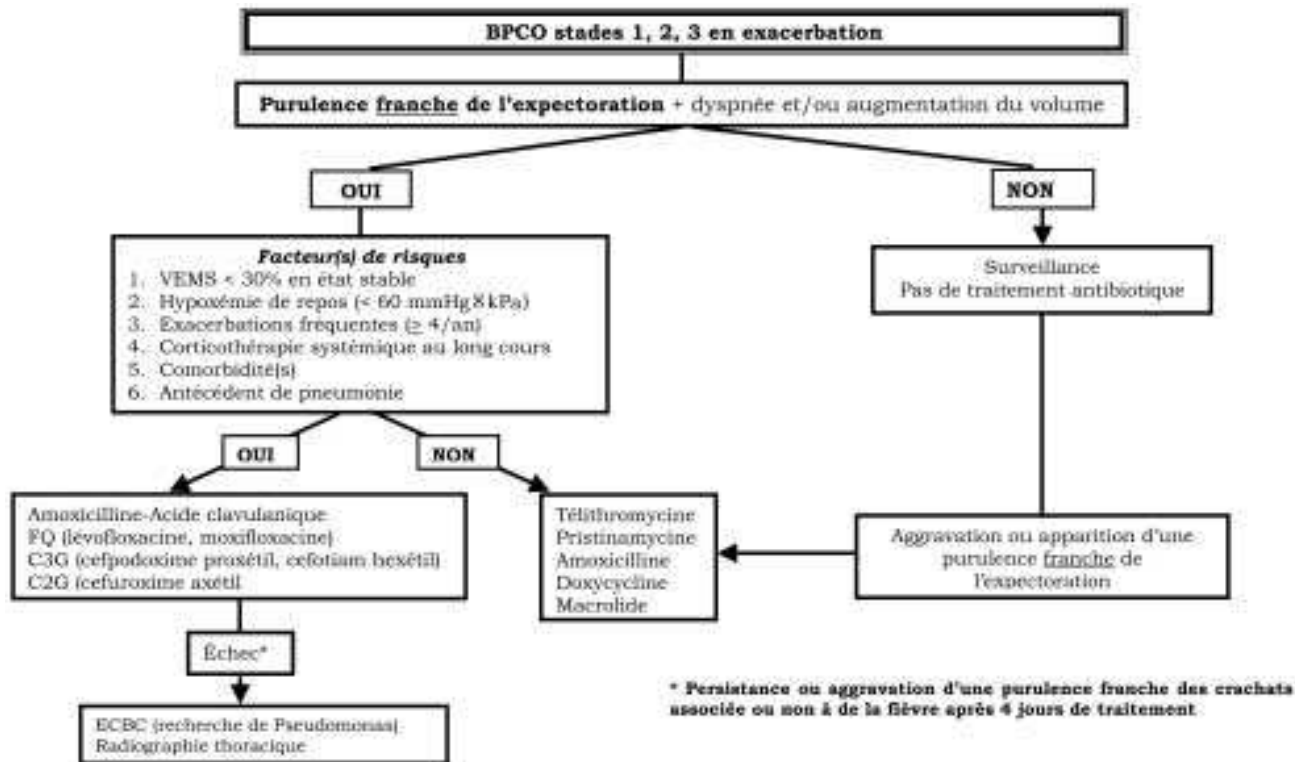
BPCO stades 1, 2, 3 en exacerbation

Purulence franche de l'expectoration + dyspnée et/ou augmentation du volume

OUI

NON

Facteur(s) de risques
1. VEMS < 30% en état stable
2. Hypoxémie de repos (< 60 mmHg 8 kPa)
3. Exacerbations fréquentes (≥ 4/an)
4. Corticothérapie systémique au long cours
5. Comorbidité(s)
6. Antécédent de pneumonie

Surveillance
Pas de traitement antibiotique

OUI

NON

Amoxicilline-Acide clavulanique
FQ (lévofloxacine, moxifloxacine)
C3G (cefpodoxime proxétil, cefotiam hexétil)
C2G (cefuroxime axétil

Télithromycine
Pristinamycine
Amoxicilline
Doxycycline
Macrolide

Aggravation ou apparition d'une purulence franche de l'expectoration

Échec*

ECBC (recherche de Pseudomonas)
Radiographie thoracique

* Persistance ou aggravation d'une purulence franche des crachats associée ou non à de la fièvre après 4 jours de traitement